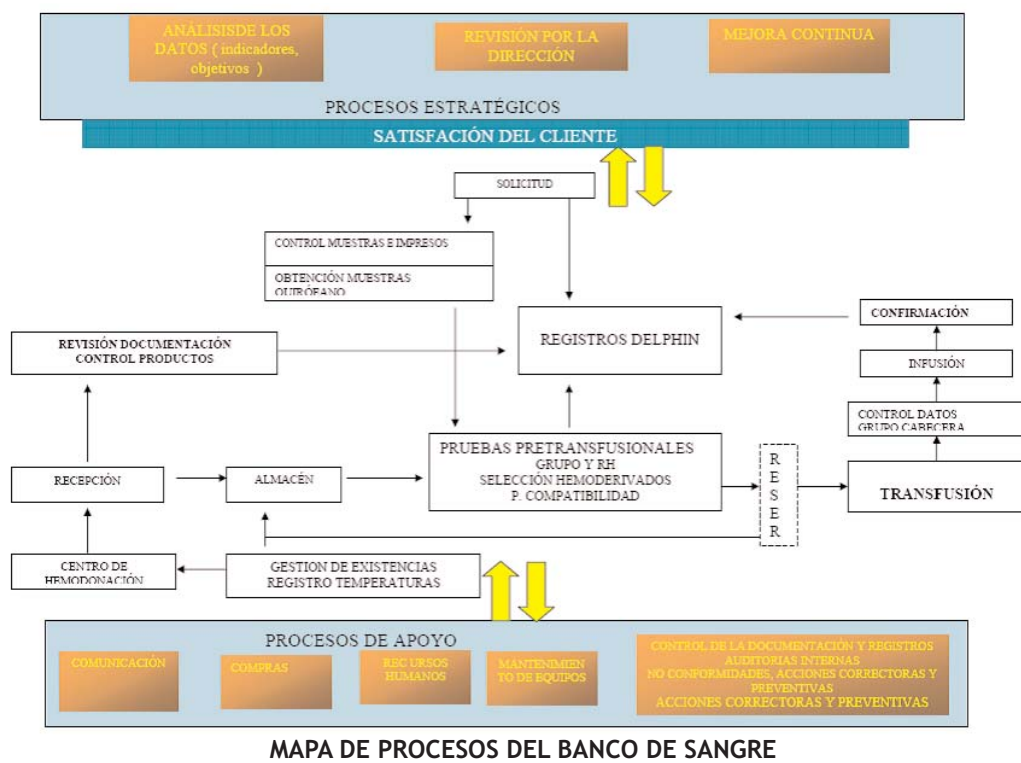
ANÁLISISDE LOS DATOS ( indicadores, objetivos )

REVISIÓN POR LA DIRECCIÓN

MEJORA CONTINUA

PROCESOS ESTRATÉGICOS

SATISFACIÓN DEL CLIENTE

SOLICITUD

CONTROL MUESTRAS E IMPRESOS

OBTENCIÓN MUESTRAS QUIRÓFANO

REGISTROS DELPHIN

CONFIRMACIÓN

REVISIÓN DOCUMENTACIÓN CONTROL PRODUCTOS

INFUSIÓN

CONTROL DATOS GRUPO CABECERA

PRUEBAS PRETRANSFUSIONALES
GRUPO Y RH
SELECCIÓN HEMODERIVADOS
P. COMPATIBILIDAD

RECEPCIÓN

ALMACÉN

R E S E R

TRANSFUSIÓN

CENTRO DE HEMODONACIÓN

GESTION DE EXISTENCIAS
REGISTRO TEMPERATURAS

PROCESOS DE APOYO

COMUNICACIÓN

COMPRAS

REC URSOS HUMANOS

MANTENIMIEN TO DE EQUIPOS

CONTROL DE LA DOCUMENTACIÓN Y REGISTROS
AUDITORIAS INTERNAS
NO CONFORMIDADES, ACCIONES CORRECTORAS Y PREVENTIVAS
ACCIONES CORRECTORAS Y PREVENTIVAS

MAPA DE PROCESOS DEL BANCO DE SANGRE